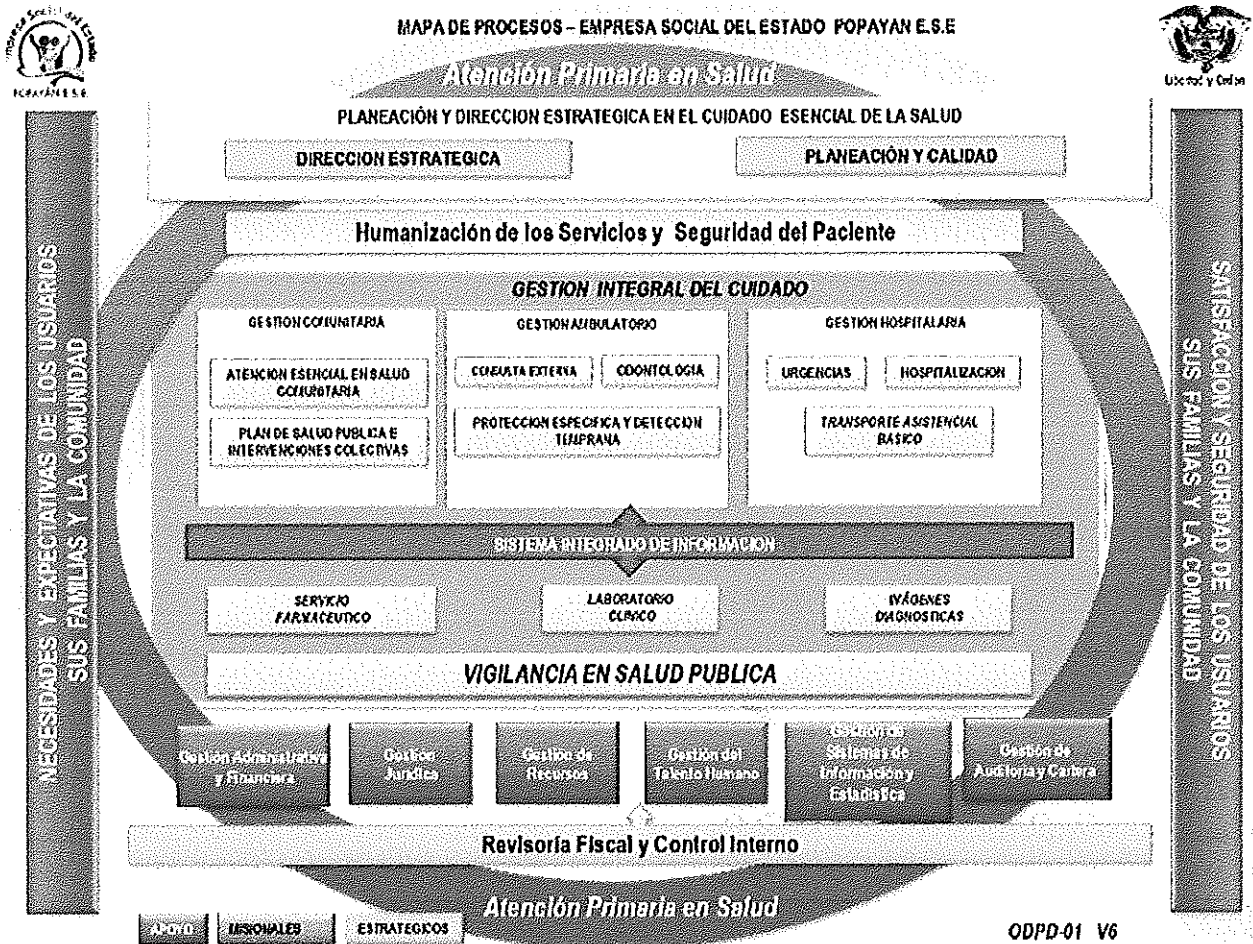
Empresa Social del Estado POPAYAN E.S.E

MAPA DE PROCESOS – EMPRESA SOCIAL DEL ESTADO POPAYAN E.S.E

Libertad y Orden

Atención Primaria en Salud

PLANEACIÓN Y DIRECCION ESTRATEGICA EN EL CUIDADO ESENCIAL DE LA SALUD

DIRECCION ESTRATEGICA

PLANEACIÓN Y CALIDAD

NECESIDADES Y EXPECTATIVAS DE LOS USUARIOS SUS FAMILIAS Y LA COMUNIDAD

Humanización de los Servicios y Seguridad del Paciente

GESTION INTEGRAL DEL CUIDADO

GESTION COMUNITARIA

ATENCION ESENCIAL EN SALUD COMUNITARIA

PLAN DE SALUD PUBLICA E INTERVENCIONES COLECTIVAS

GESTION AMBULATORIO

CONSULTA EXTERNA

ODONTOLOGIA

PROTECCION ESPECIFICA Y DETECCION TEMPRANA

GESTION HOSPITALARIA

URGENCIAS

HOSPITALIZACION

TRANSPORTE ASISTENCIAL BASICO

SISTEMA INTEGRADO DE INFORMACION

SERVICIO FARMACEUTICO

LABORATORIO CLINICO

IMÁGENES DIAGNOSTICAS

VIGILANCIA EN SALUD PUBLICA

Gestión Administrativa y Financiera

Gestión Jurídica

Gestión de Recursos

Gestión del Talento Humano

Gestión de Sistemas de Información y Estadística

Gestión de Auditoria y Cartera

SATISFACCIÓN Y SEGURIDAD DE LOS USUARIOS SUS FAMILIAS Y LA COMUNIDAD

Revisoria Fiscal y Control Interno

Atención Primaria en Salud

APOYO

MISIONALES

ESTRATEGICOS

ODPD-01 V6